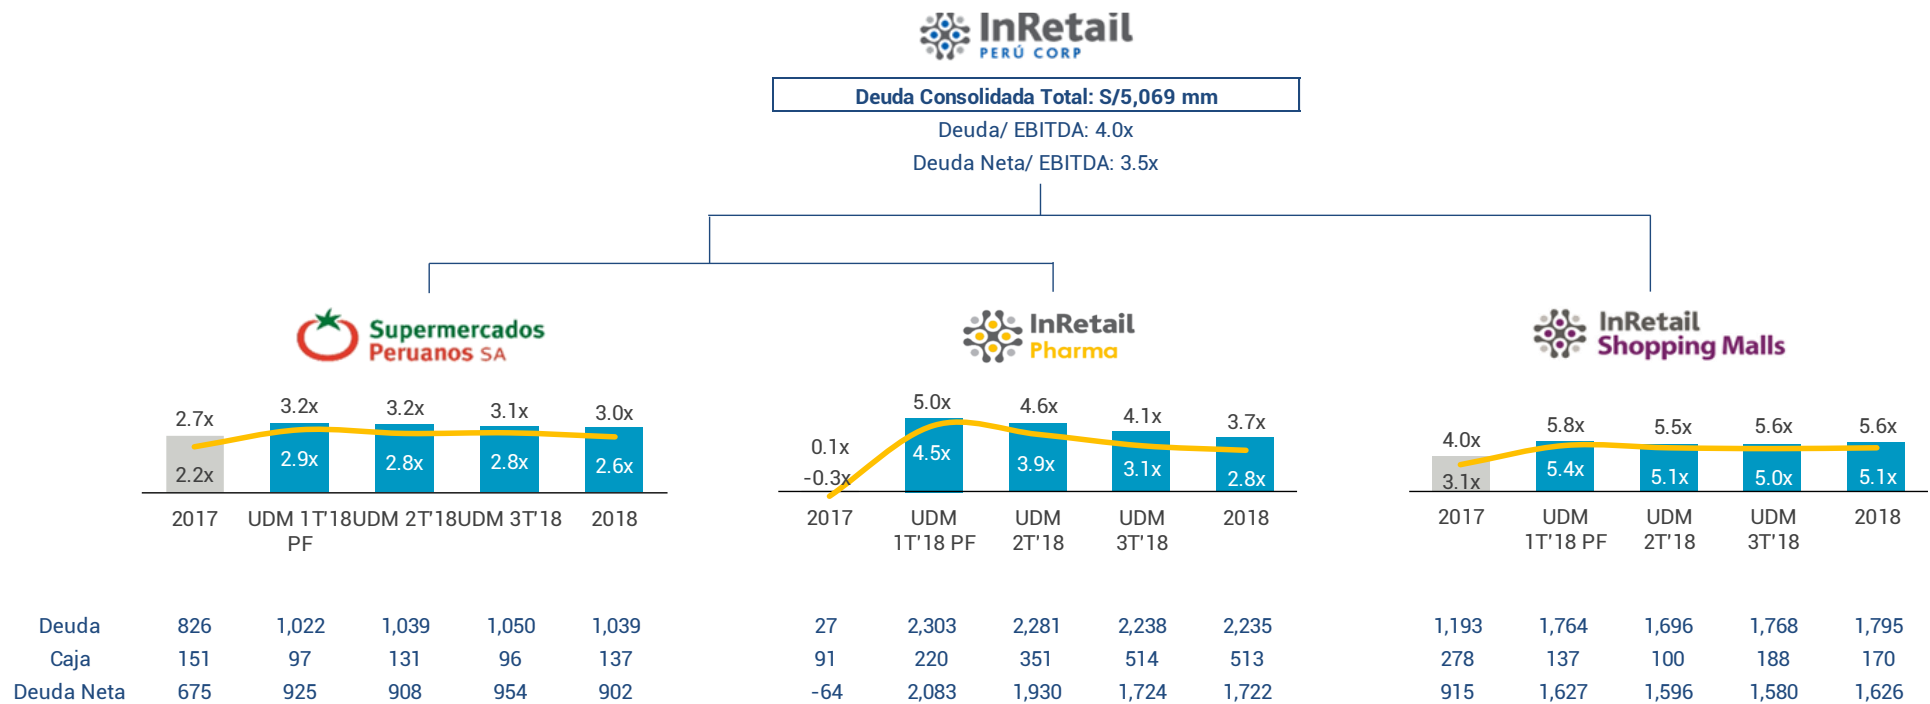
InRetail
PERÚ CORP

Deuda Consolidada Total: S/5,069 mm
Deuda/ EBITDA: 4.0x
Deuda Neta/ EBITDA: 3.5x

Supermercados Peruanos SA

2.7x 3.2x 3.2x 3.1x 3.0x
2.2x 2.9x 2.8x 2.8x 2.6x
2017 UDM 1T'18 PF UDM 2T'18 UDM 3T'18 2018

InRetail Pharma

0.1x 5.0x 4.6x 4.1x 3.7x
-0.3x 4.5x 3.9x 3.1x 2.8x
2017 UDM 1T'18 PF UDM 2T'18 UDM 3T'18 2018

InRetail Shopping Malls

4.0x 5.8x 5.5x 5.6x 5.6x
3.1x 5.4x 5.1x 5.0x 5.1x
2017 UDM 1T'18 PF UDM 2T'18 UDM 3T'18 2018

| | | | | | | | | | | | | | | | |
|---|---|---|---|---|---|---|---|---|---|---|---|---|---|---|---|
| Deuda | 826 | 1,022 | 1,039 | 1,050 | 1,039 | 27 | 2,303 | 2,281 | 2,238 | 2,235 | 1,193 | 1,764 | 1,696 | 1,768 | 1,795 |
| Caja | 151 | 97 | 131 | 96 | 137 | 91 | 220 | 351 | 514 | 513 | 278 | 137 | 100 | 188 | 170 |
| Deuda Neta | 675 | 925 | 908 | 954 | 902 | -64 | 2,083 | 1,930 | 1,724 | 1,722 | 915 | 1,627 | 1,596 | 1,580 | 1,626 |